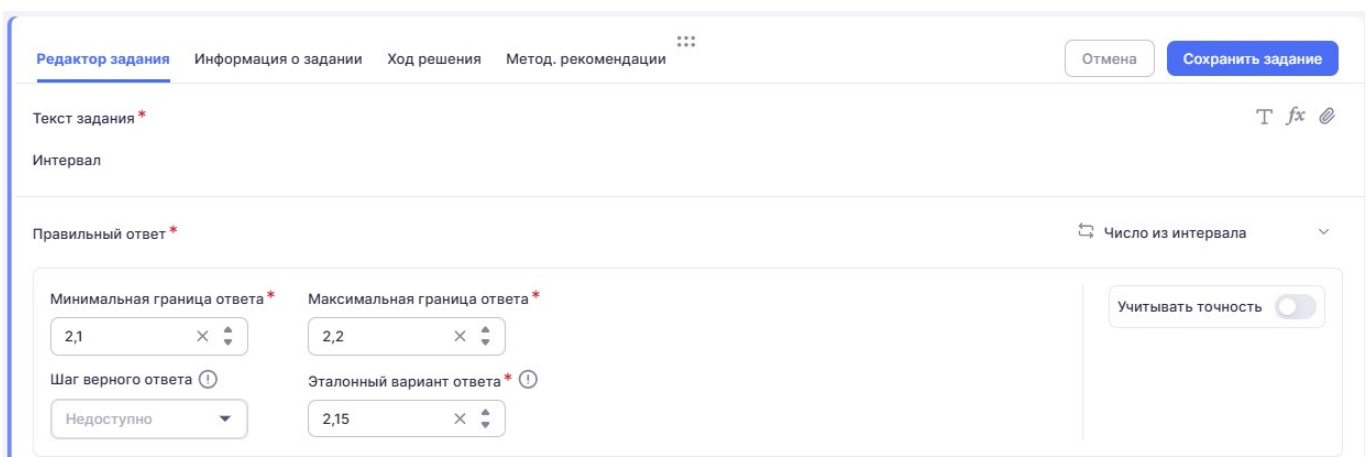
Редактор задания Информация о задании Ход решения Метод. рекомендации

Отмена Сохранить задание

Текст задания *

T $fx$

Интервал

Правильный ответ *

Число из интервала

Минимальная граница ответа *

2,1

Максимальная граница ответа *

2,2

Учитывать точность

Шаг верного ответа

Недоступно

Эталонный вариант ответа *

2,15